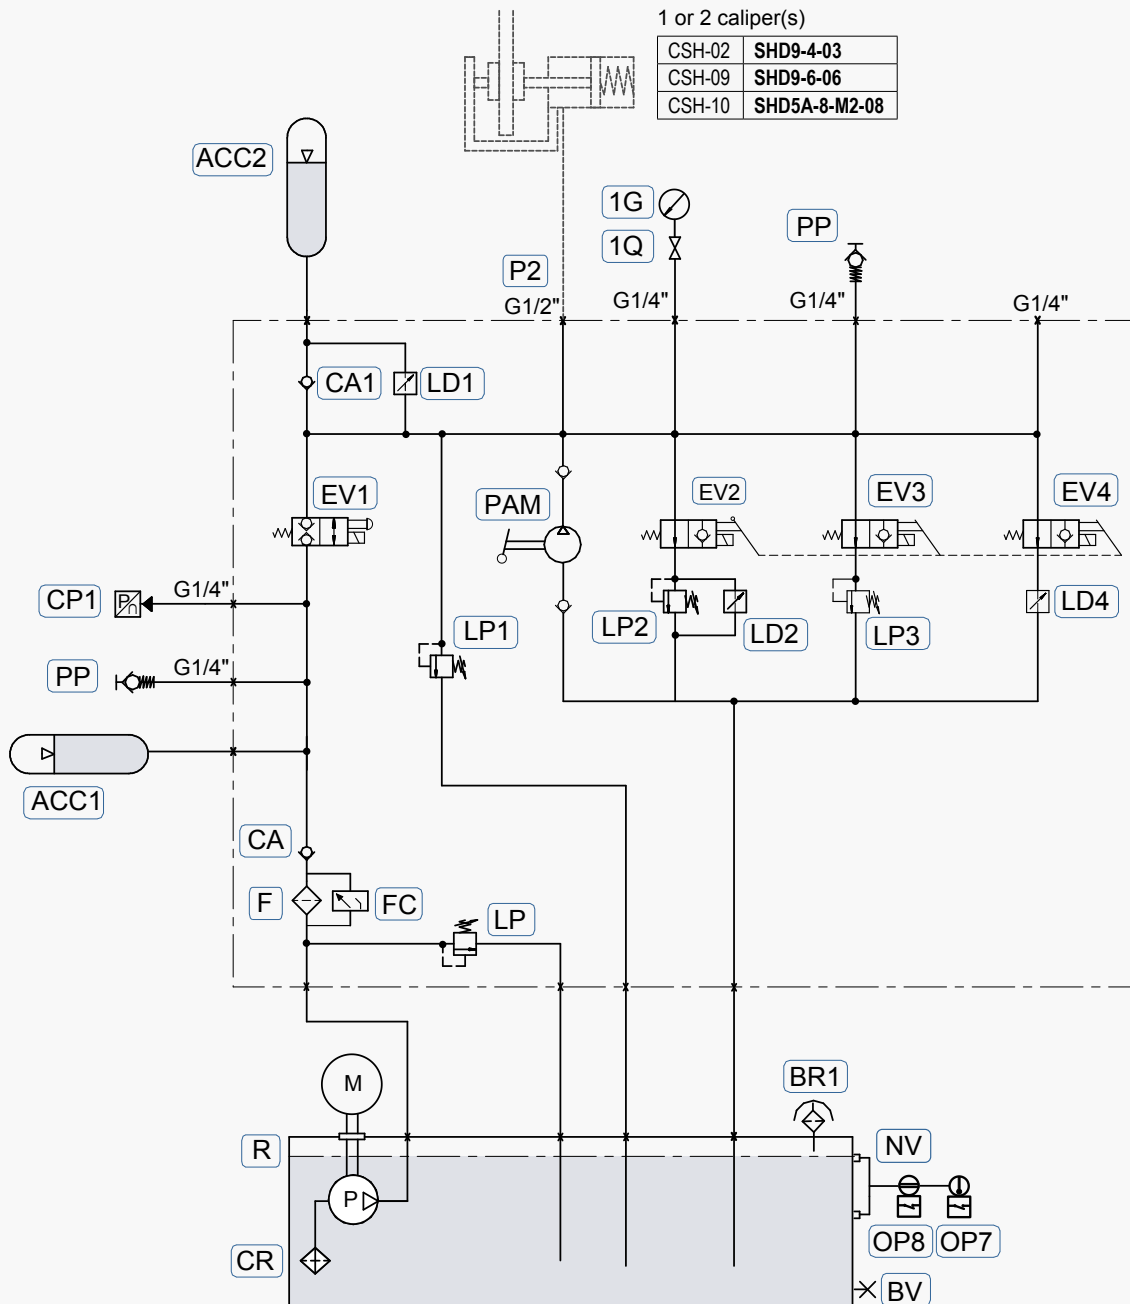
1 or 2 caliper(s)

| CSH-02 | SHD9-4-03 |
|---|---|
| CSH-09 | SHD9-6-06 |
| CSH-10 | SHD5A-8-M2-08 |

ACC2
1G
1Q
PP
P2
G1/2"
G1/4"
G1/4"
G1/4"
CA1
LD1
EV1
PAM
EV2
EV3
EV4
CP1
G1/4"
LP1
LP2
LD2
LP3
LD4
PP
G1/4"
ACC1
CA
F
FC
LP
BR1
M
R
NV
P
OP8
OP7
CR
BV